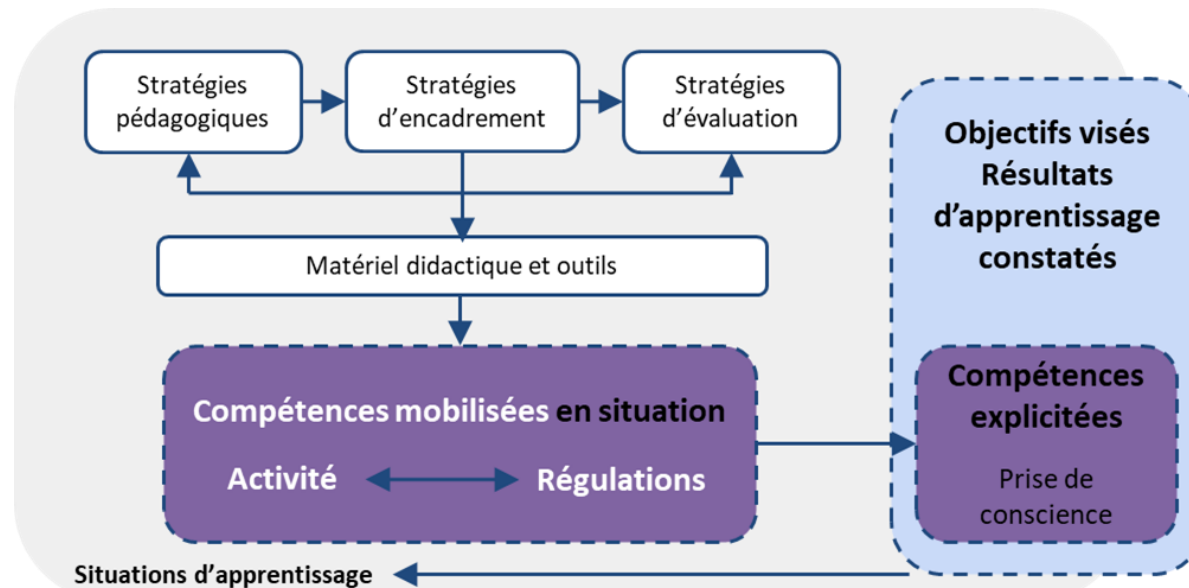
Stratégies pédagogiques

Stratégies d'encadrement

Stratégies d'évaluation

Matériel didactique et outils

Compétences mobilisées en situation

Activité

Régulations

Objectifs visés
Résultats d'apprentissage constatés

Compétences explicitées

Prise de conscience

Situations d'apprentissage